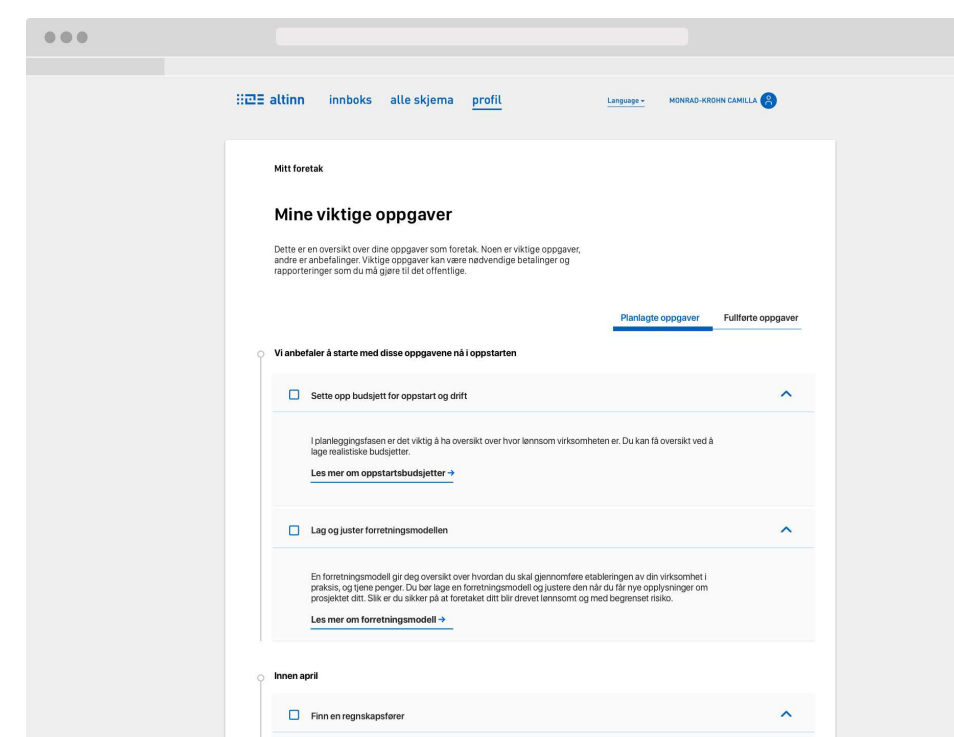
altinn innboks alle skjema profil

Language

MONRAD-KROHN CAMILLA

Mitt foretak

Mine viktige oppgaver

Dette er en oversikt over dine oppgaver som foretak. Noen er viktige oppgaver, andre er anbefalinger. Viktige oppgaver kan være nødvendige betalinger og rapporteringer som du må gjøre til det offentlige.

Planlagte oppgaver Fullførte oppgaver

Vi anbefaler å starte med disse oppgavene nå i oppstarten

Sette opp budsjett for oppstart og drift

I planleggingsfasen er det viktig å ha oversikt over hvor lønnsom virksomheten er. Du kan få oversikt ved å lage realistiske budsjetter.

Les mer om oppstartsbudsjetter →

Lag og juster forretningsmodellen

En forretningsmodell gir deg oversikt over hvordan du skal gjennomføre etableringen av din virksomhet i praksis, og tjene penger. Du bør lage en forretningsmodell og justere den når du får nye opplysninger om prosjektet ditt. Slik er du sikker på at foretaket ditt blir drevet lønnsomt og med begrenset risiko.

Les mer om forretningsmodell →

Innen april

Finn en regnskapsfører